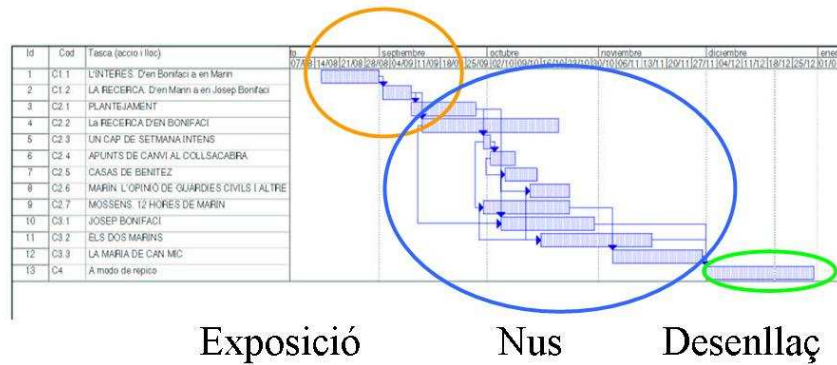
| Id | Cod | Tasca (acció i lloc) |
|---|---|---|
| 1 | C1.1 | L'INTERÉS. D'en Bonifaci a en Marin |
| 2 | C1.2 | LA RECERCA. D'en Marin a en Josep Bonifaci |
| 3 | C2.1 | PLANTEJAMENT |
| 4 | C2.2 | La RECERCA D'EN BONIFACI |
| 5 | C2.3 | UN CAP DE SETMANA INTENS |
| 6 | C2.4 | APUNTS DE CANVI AL COLLSACABRA |
| 7 | C2.5 | CASAS DE BENITEZ |
| 8 | C2.6 | MARÍN. L'OPINIÓ DE GUARDIES CIVILS I ALTRE |
| 9 | C2.7 | MOSSENS. 12 HORES DE MARIN |
| 10 | C3.1 | JOSEP BONIFACI |
| 11 | C3.2 | ELS DOS MARINS |
| 12 | C3.3 | LA MARIA DE CAN MIC |
| 13 | C4 | A modo de repico |

to septiembre octubre noviembre diciembre ene
07/08 14/08 21/08 28/08 04/09 11/09 18/09 25/09 02/10 09/10 16/10 23/10 30/10 06/11 13/11 20/11 27/11 04/12 11/12 18/12 25/12 01/0

Exposició Nus Desenllaç